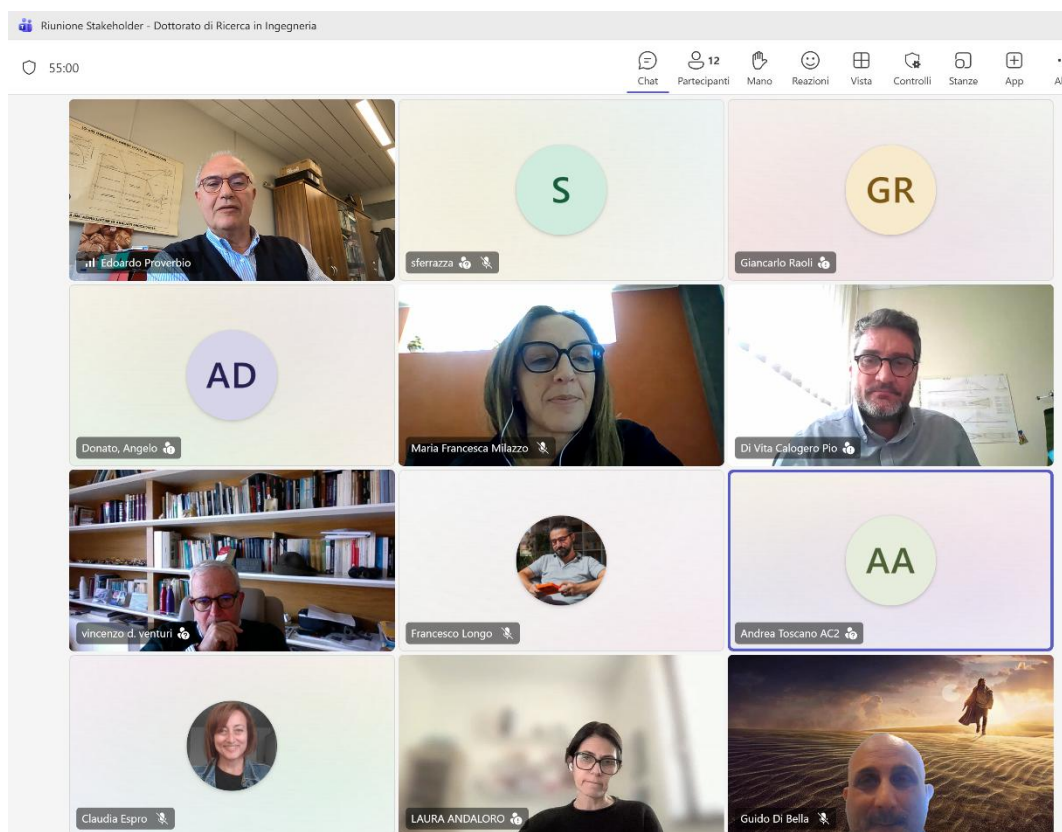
Riunione Stakeholder - Dottorato di Ricerca in Ingegneria

55:00

Chat
12 Partecipanti
Mano
Reazioni
Vista
Controlli
Stanze
App
Al

Edoardo Proverbio

S
sferrazza

GR
Giancarlo Raoli

AD
Donato, Angelo

Maria Francesca Milazzo

Di Vita Calogero Pio

vincenzo d. venturi

Francesco Longo

AA
Andrea Toscano AC2

Claudia Espro

LAURA ANDALORO

Guido Di Bella